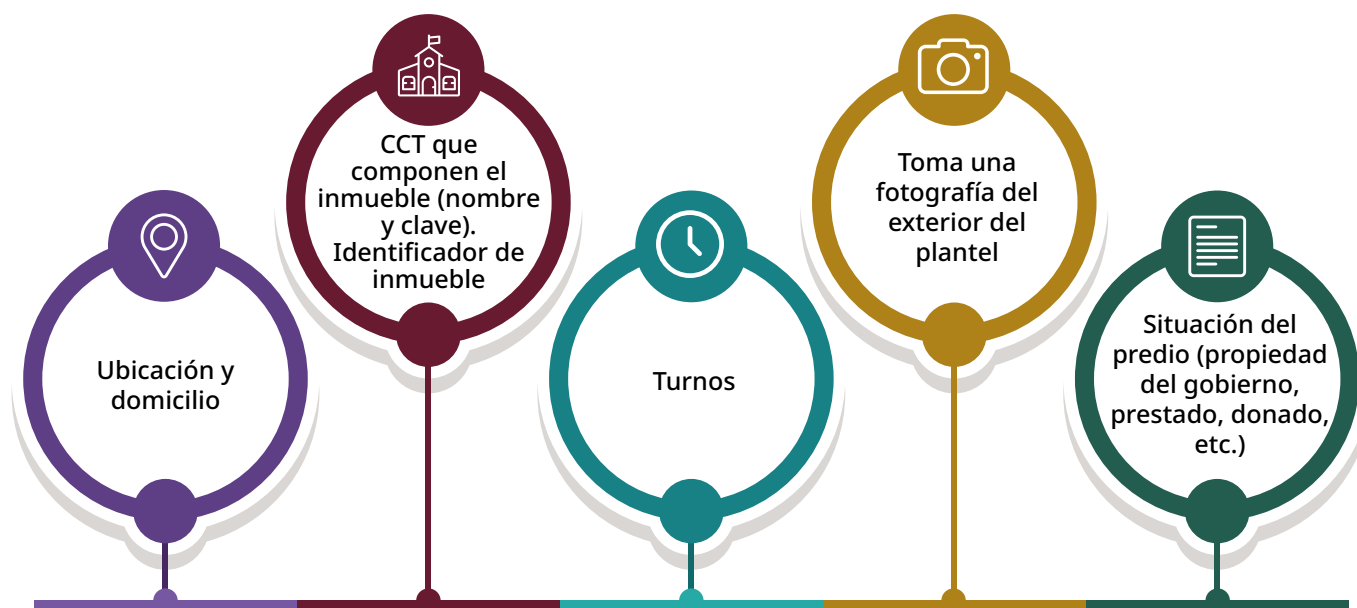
Ubicación y domicilio

CCT que componen el inmueble (nombre y clave). Identificador de inmueble

Turnos

Toma una fotografía del exterior del plantel

Situación del predio (propiedad del gobierno, prestado, donado, etc.)